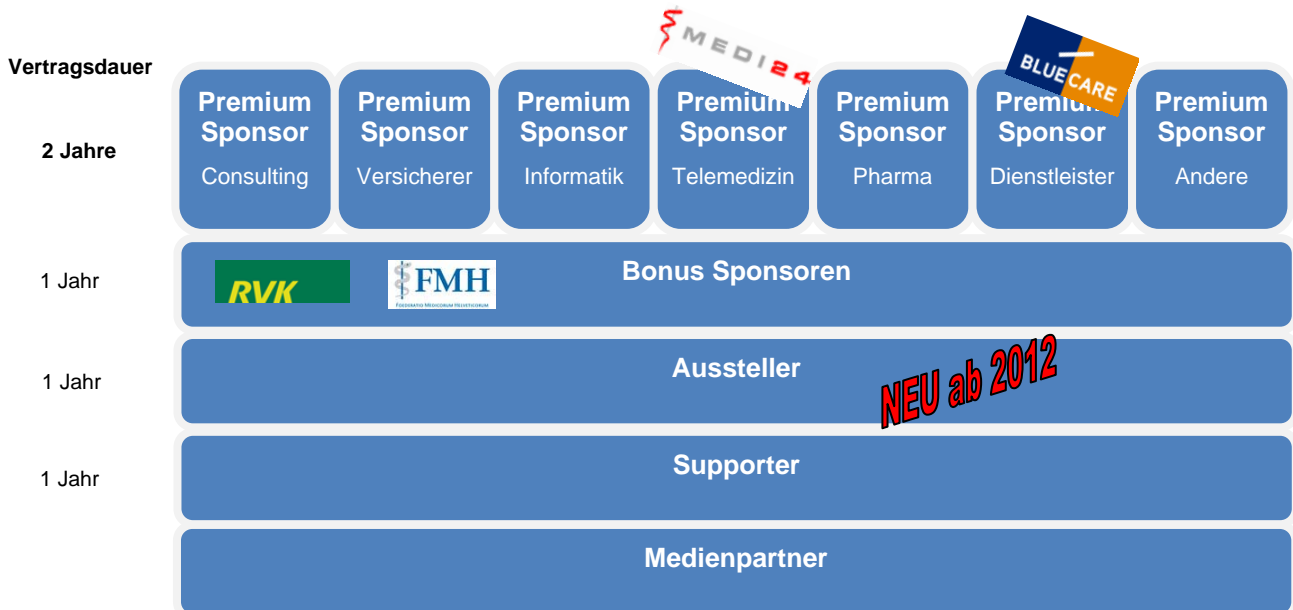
Vertragsdauer

MEDI24

BLUE CARE

2 Jahre

Premium Sponsor
Consulting

Premium Sponsor
Versicherer

Premium Sponsor
Informatik

Premium Sponsor
Telemedizin

Premium Sponsor
Pharma

Premium Sponsor
Dienstleister

Premium Sponsor
Andere

1 Jahr

RVK

FMH
FOEDERATIO MEDICORUM HELVETICORUM

Bonus Sponsoren

1 Jahr

Aussteller

NEU ab 2012

1 Jahr

Supporter

Medienpartner